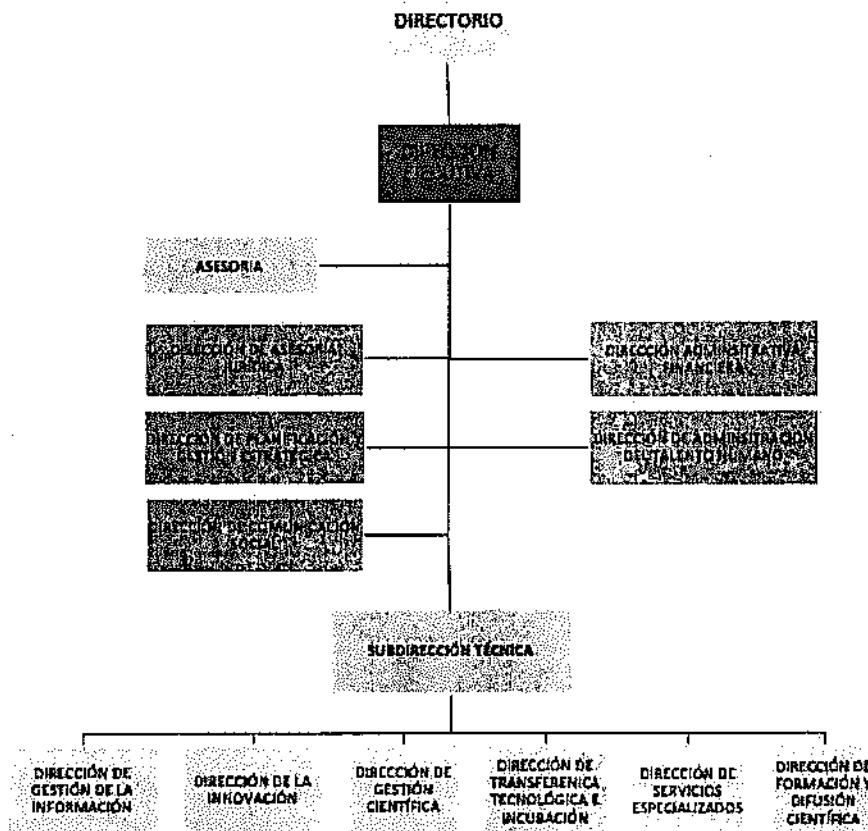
DIRECTORIO

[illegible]

ASESORIA

DIRECCIÓN DE ASESORÍA JURÍDICA

DIRECCIÓN DE PLANIFICACIÓN Y GESTIÓN ESTRATÉGICA

DIRECCIÓN DE COMUNICACIÓN SOCIAL

DIRECCIÓN ADMINISTRATIVA FINANCIERA

DIRECCIÓN DE ADMINISTRACIÓN DE TALENTO HUMANO

SUBDIRECCIÓN TÉCNICA

DIRECCIÓN DE GESTIÓN DE LA INFORMACIÓN

DIRECCIÓN DE LA INNOVACIÓN

DIRECCIÓN DE GESTIÓN CIENTÍFICA

DIRECCIÓN DE TRANSFERENICA TECNOLÓGICA E INCUBACIÓN

DIRECCIÓN DE SERVICIOS ESPECIALIZADOS

DIRECCIÓN DE FORMACIÓN Y DIFUSIÓN CIENTÍFICA